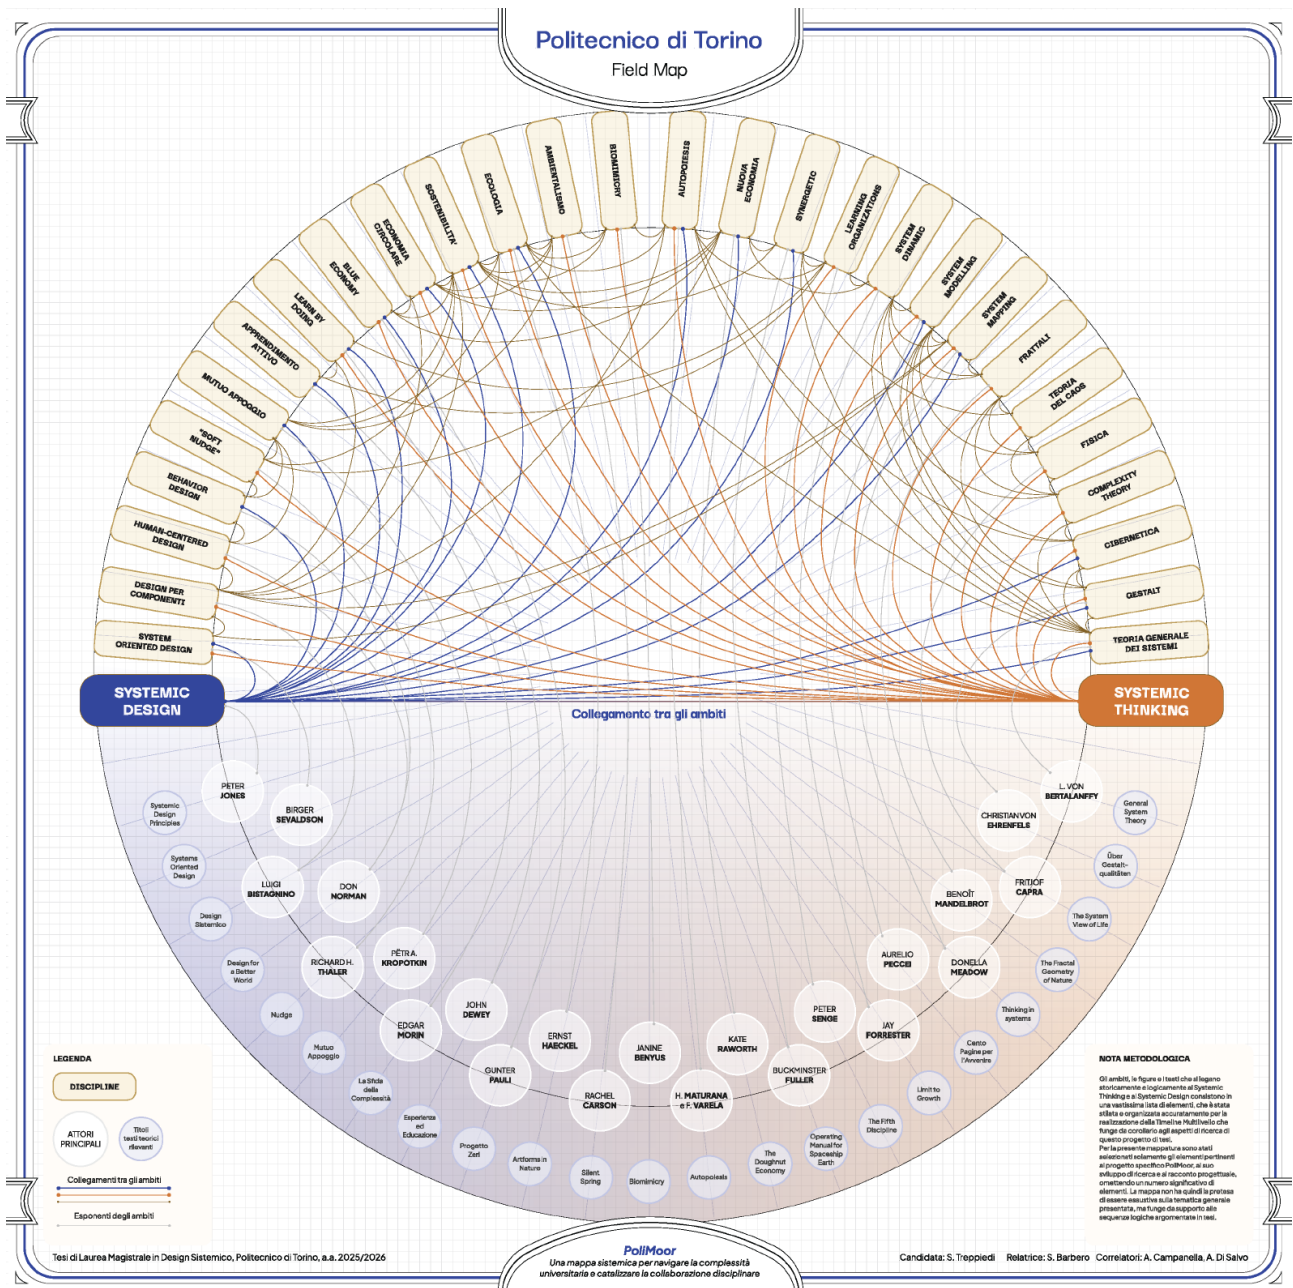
Politecnico di Torino
Field Map

SYSTEM ORIENTED DESIGN
DESIGN PER COMPONENTI
HUMAN-CENTERED DESIGN
BEHAVIOR DESIGN
"SOFT NUDGE"
MUTUO APPOGGIO
APPRENDIMENTO ATTIVO
LEARN BY DOING
BLUE ECONOMY
ECONOMIA CIRCOLARE
SOSTENIBILITA'
ECOLOGIA
AMBIENTALISMO
BIOMIMICRY
AUTOPOIESIS
NUOVA ECONOMIA
SYNERGETICS
LEARNING ORGANIZATIONS
SYSTEM DYNAMIC
SYSTEM MODELLING
SYSTEM MAPPING
FRATTALI
TEORIA DEL CAOS
FISICA
COMPLEXITY THEORY
CIBERNETICA
GESTALT
TEORIA GENERALE DEI SISTEMI

SYSTEMIC DESIGN
SYSTEMIC THINKING
Collegamento tra gli ambiti

PETER JONES
BIRGER SEVALDSON
Systemic Design Principles
Systems Oriented Design
LUIGI BISTAGNINO
DON NORMAN
Design Sistemico
RICHARD H. THALER
PËTR A. KROPOTKIN
Design for a Better World
Nudge
EDGAR MORIN
JOHN DEWEY
Mutuo Appoggio
La Sfida della Complessità
ERNST HAECKEL
GUNTER PAULI
JANINE BENYUS
RACHEL CARSON
KATE RAWORTH
H. MATURANA e F. VARELA
Esperienza ed Educazione
Progetto Zeri
Artforms in Nature
Silent Spring
Biomimicry
Autopoiesis
The Doughnut Economy
Operating Manual for Spaceship Earth
BUCKMINSTER FULLER
PETER SENGE
JAY FORRESTER
AURELIO PECCEI
DONELLA MEADOW
The Fifth Discipline
Limit to Growth
Cento Pagine per l'Avvenire
Thinking in systems
BENOÎT MANDELBROT
FRITJOF CAPRA
The Fractal Geometry of Nature
The System View of Life
CHRISTIAN VON EHRENFELS
L. VON BERTALANFFY
Über Gestalt-qualitäten
General System Theory

LEGENDA
DISCIPLINE
ATTORI PRINCIPALI
Titoli testi teorici rilevanti
Collegamenti tra gli ambiti
Esponenti degli ambiti

NOTA METODOLOGICA
Gli ambiti, le figure e i testi che al legano storicamente e logicamente al Systemic Thinking e al Systemic Design consistono in una vastissima lista di elementi, che è stata stilata e organizzata accuratamente per la realizzazione della Timeline Multilivello che funge da corollario agli aspetti di ricerca di questo progetto di tesi.
Per la presente mappatura sono stati selezionati solamente gli elementi pertinenti al progetto specifico PoliMoor, al suo sviluppo di ricerca e al racconto progettuale, omettendo un numero significativo di elementi. La mappa non ha quindi la pretesa di essere esaustiva sulla tematica generale presentata, ma funge da supporto alle sequenze logiche argomentate in tesi.

Tesi di Laurea Magistrale in Design Sistemico, Politecnico di Torino, a.a. 2025/2026
PoliMoor
Una mappa sistemica per navigare la complessità universitaria e catalizzare la collaborazione disciplinare
Candidata: S. Treppiedi Relatrice: S. Barbero Correlatori: A. Campanella, A. Di Salvo